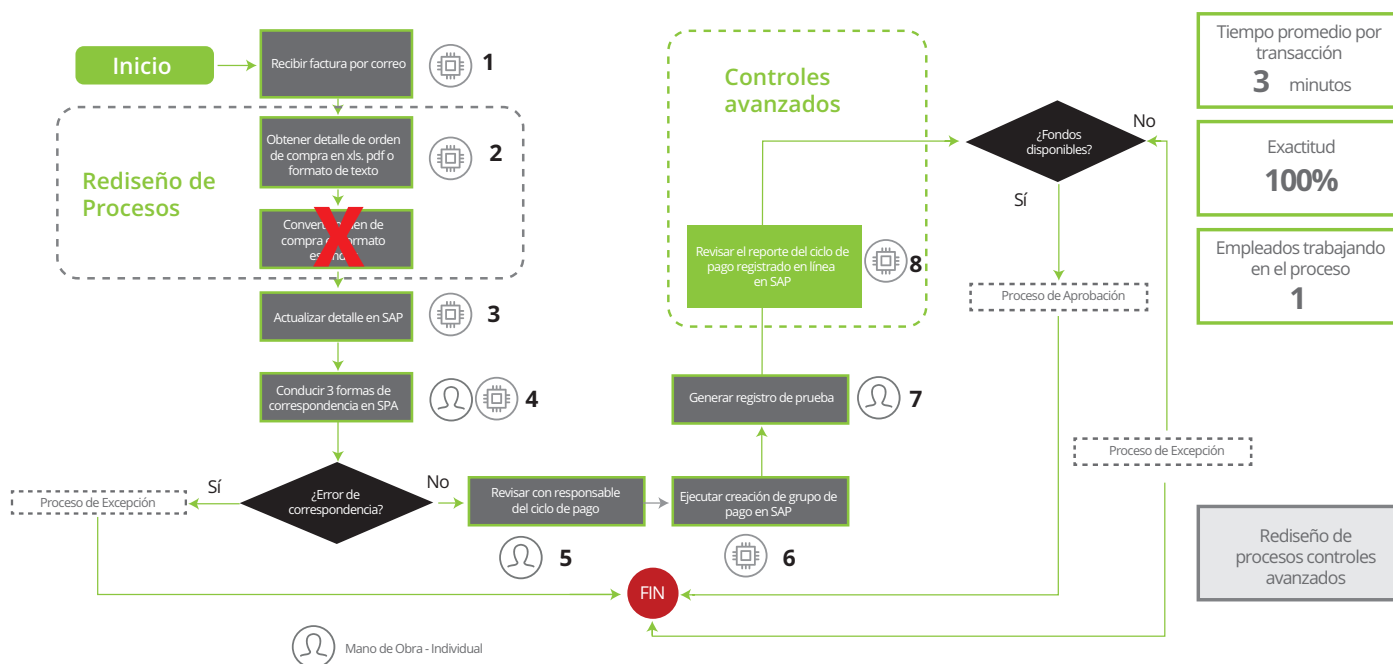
Inicio

Recibir factura por correo

1

Rediseño de Procesos

Obtener detalle de orden de compra en xls. pdf o formato de texto

2

Convertir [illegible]en de compra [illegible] formato es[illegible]

Actualizar detalle en SAP

3

Conducir 3 formas de correspondencia en SPA

4

Sí

¿Error de correspondencia?

No

Proceso de Excepción

Revisar con responsable del ciclo de pago

5

Ejecutar creación de grupo de pago en SAP

6

FIN

Mano de Obra - Individual

Controles avanzados

Revisar el reporte del ciclo de pago registrado en línea en SAP

8

Generar registro de prueba

7

¿Fondos disponibles?

No

Sí

Proceso de Aprobación

Proceso de Excepción

Tiempo promedio por transacción
3 minutos

Exactitud
100%

Empleados trabajando en el proceso
1

Rediseño de procesos controles avanzados